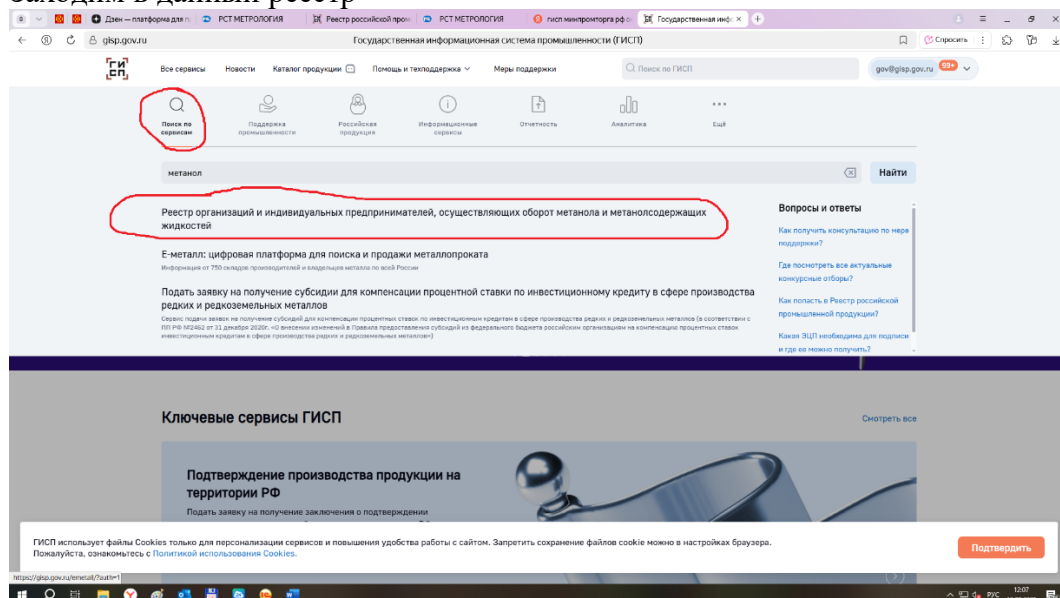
Заходим в данный реестр

Дзен — платформа для п | РСТ МЕТРОЛОГИЯ | Реестр российской пром | РСТ МЕТРОЛОГИЯ | гисп минпромторга рф | Государственная инф

gisp.gov.ru Государственная информационная система промышленности (ГИСП)

Спросить

ГИ СП

Все сервисы Новости Каталог продукции Помощь и техподдержка Меры поддержки

Поиск по ГИСП

gov@gisp.gov.ru 99+

Поиск по сервисам | Поддержка промышленности | Российская продукция | Информационные сервисы | Отчетность | Аналитика | Ещё

метанол

Найти

Реестр организаций и индивидуальных предпринимателей, осуществляющих оборот метанола и метанолсодержащих жидкостей

Е-металл: цифровая платформа для поиска и продажи металлопроката
Информация от 750 складов производителей и владельцев металла по всей России

Подать заявку на получение субсидии для компенсации процентной ставки по инвестиционному кредиту в сфере производства редких и редкоземельных металлов
Сервис подачи заявок на получение субсидий для компенсации процентных ставок по инвестиционным кредитам в сфере производства редких и редкоземельных металлов (в соответствии с ПП РФ №2462 от 31 декабря 2020г. «О внесении изменений в Правила предоставления субсидий из федерального бюджета российским организациям на компенсацию процентных ставок инвестиционным кредитам в сфере производства редких и редкоземельных металлов»)

Вопросы и ответы

Как получить консультацию по мере поддержки?

Где посмотреть все актуальные конкурсные отборы?

Как попасть в Реестр российской промышленной продукции?

Какая ЭЦП необходима для подписи и где ее можно получить?

Ключевые сервисы ГИСП

Смотреть все

Подтверждение производства продукции на территории РФ
Подать заявку на получение заключения о подтверждении

ГИСП использует файлы Cookies только для персонализации сервисов и повышения удобства работы с сайтом. Запретить сохранение файлов cookie можно в настройках браузера. Пожалуйста, ознакомьтесь с Политикой использования Cookies.

Подтвердить

https://gisp.gov.ru/emetall/?auth=1

РУС 12:07